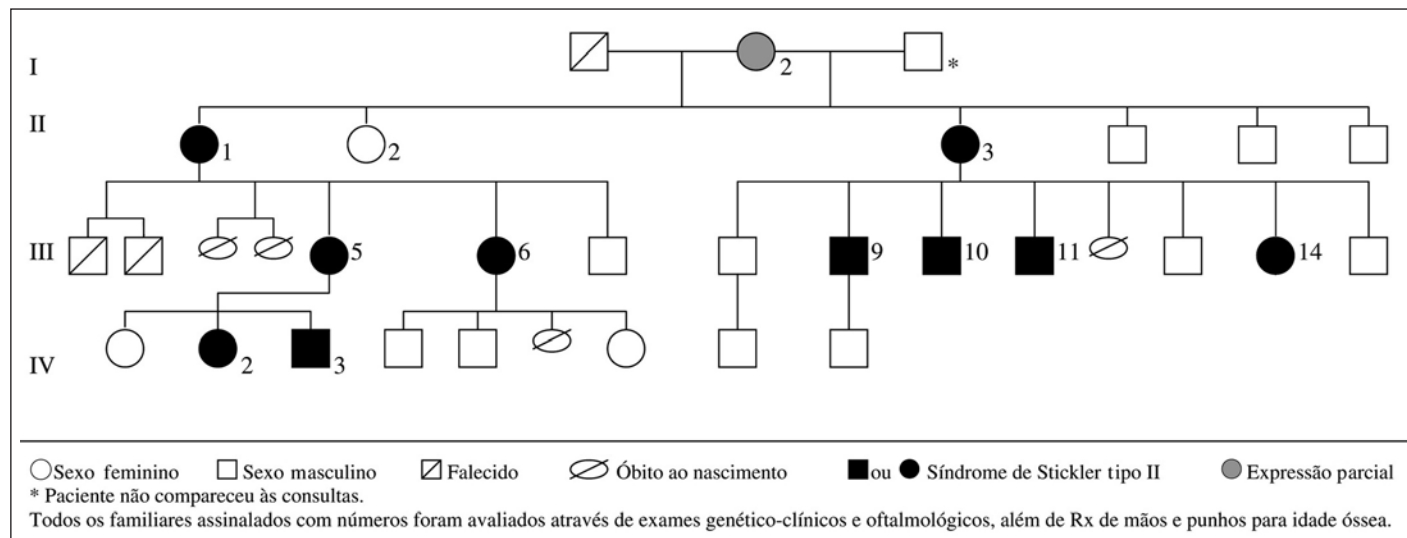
I
2
*
II
1
2
3
III
5
6
9
10
11
14
IV
2
3

Sexo feminino Sexo masculino Falecido Óbito ao nascimento ou Síndrome de Stickler tipo II Expressão parcial
* Paciente não compareceu às consultas.
Todos os familiares assinalados com números foram avaliados através de exames genético-clínicos e oftalmológicos, além de Rx de mãos e punhos para idade óssea.